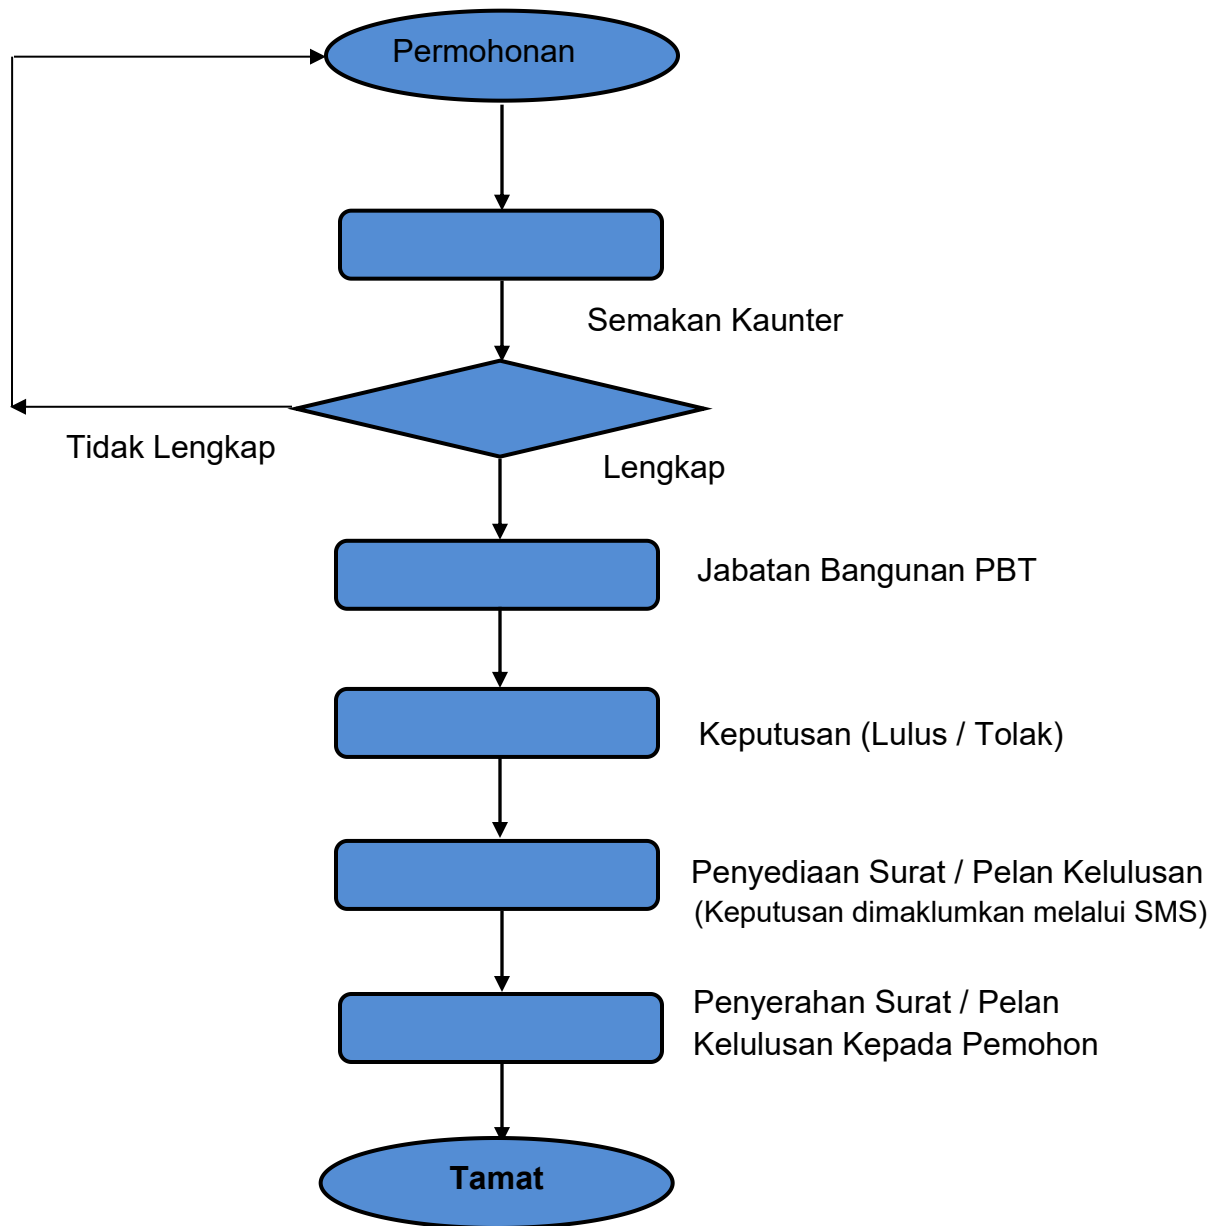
Permohonan

Semakan Kaunter

Tidak Lengkap

Lengkap

Jabatan Bangunan PBT

Keputusan (Lulus / Tolak)

Penyediaan Surat / Pelan Kelulusan
(Keputusan dimaklumkan melalui SMS)

Penyerahan Surat / Pelan Kelulusan Kepada Pemohon

Tamat